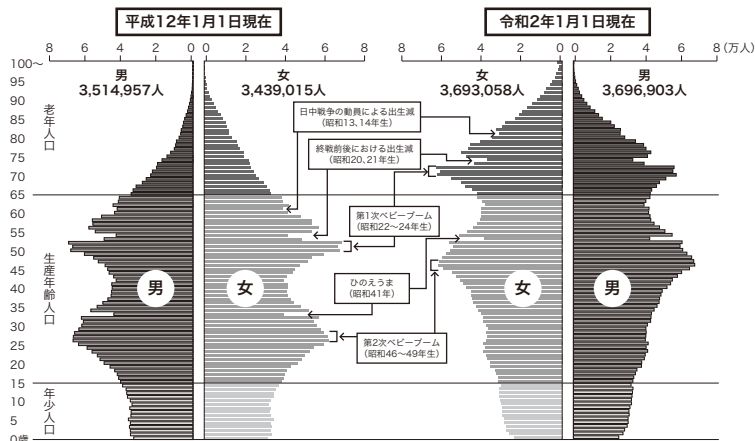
平成12年1月1日現在

令和2年1月1日現在

8 6 4 2 0 0 2 4 6 8 6 4 2 0 0 2 4 6 8（万人）

100～
95
90
85
80
75
70
65
60
55
50
45
40
35
30
25
20
15
10
5
0歳

老年人口

生産年齢人口

年少人口

男
3,514,957人

女
3,439,015人

女
3,693,058人

男
3,696,903人

日中戦争の動員による出生減
（昭和13、14年生）

終戦前後における出生減
（昭和20、21年生）

第1次ベビーブーム
（昭和22～24年生）

ひのえうま
（昭和41年）

第2次ベビーブーム
（昭和46～49年生）

男

女

女

男